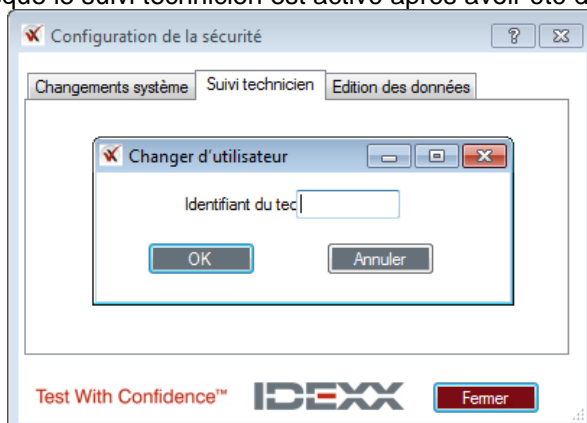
que le suivi technicien est activé après avoir été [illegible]

Configuration de la sécurité

?

Changements système | Suivi technicien | Edition des données

Changer d'utilisateur

Identifiant du tec

OK

Annuler

Test With Confidence™

IDEXX

Fermer